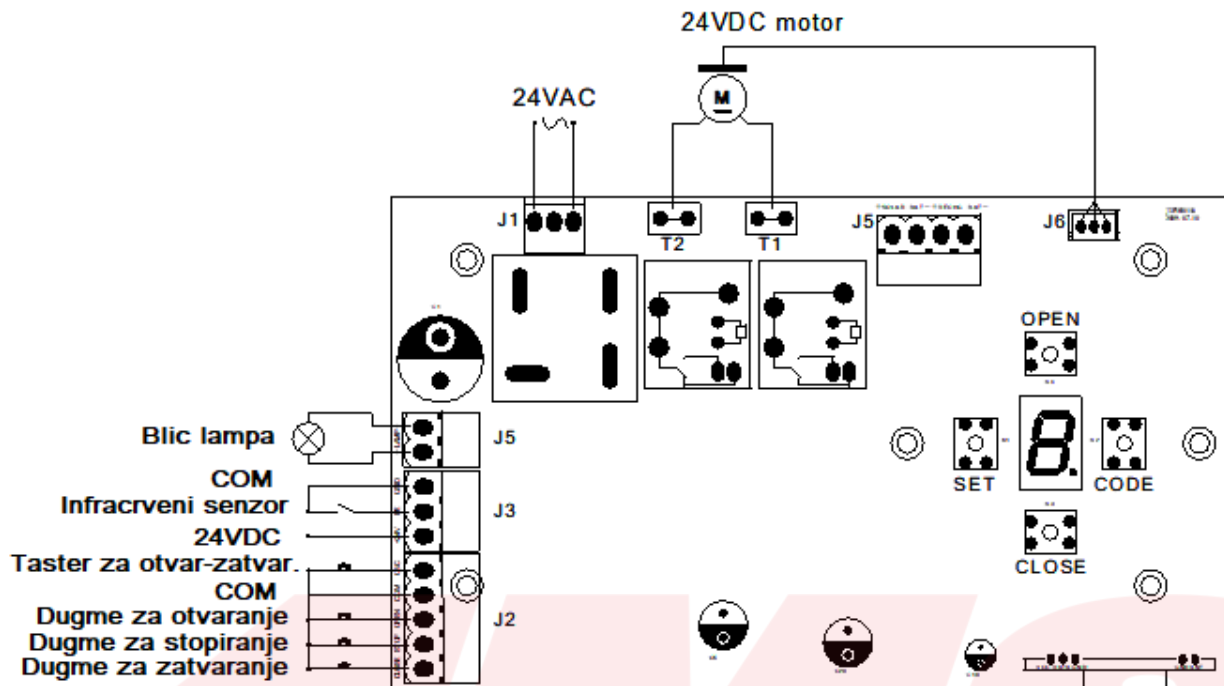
24VDC motor

24VAC

M

J1

T2

T1

J5

J6

OPEN

SET

CODE

8.

CLOSE

Blic lampa

J5

COM

Infracrveni senzor

J3

24VDC

Taster za otvar-zatvar.

COM

Dugme za otvaranje

J2

Dugme za stopiranje

Dugme za zatvaranje